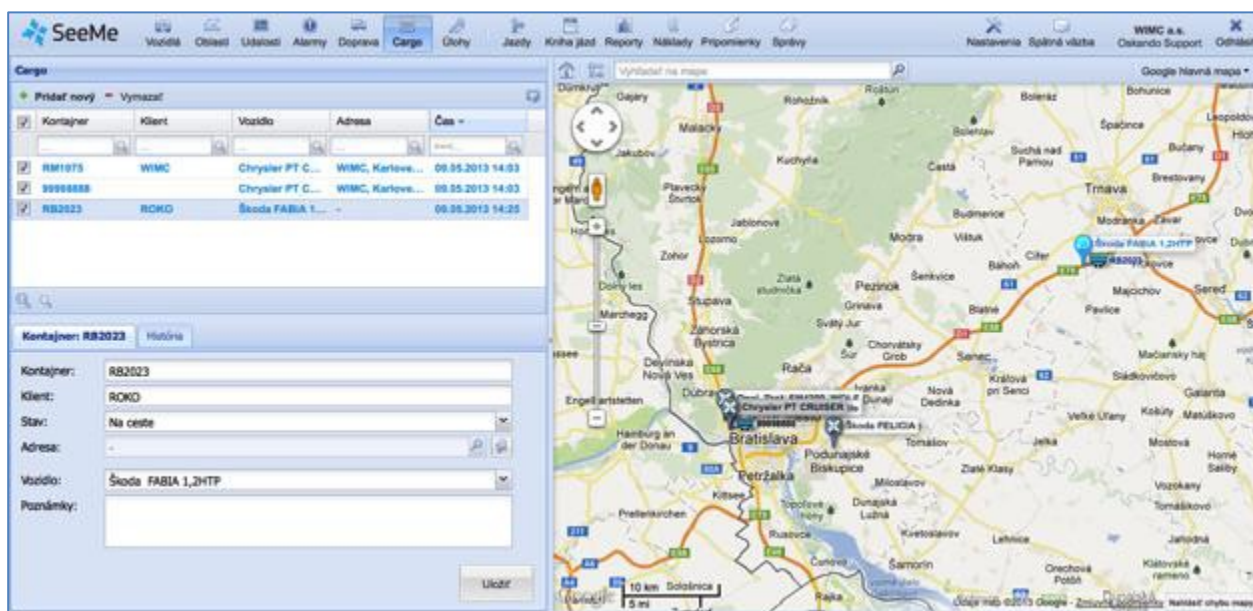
SeeMe Vozidlá Oblasti Udalosti Alarmy Doprava Cargo Úlohy Jazdy Kniha jázd Reporty Náklady Pripomienky Správy Nastavenia Spätná väzba WIMC a.s. Oskando Support Odhlásiť

Cargo

Pridať nový Vymazať

| | Kontajner | Klient | Vozidlo | Adresa | Čas |
|---|---|---|---|---|---|
| ☑ | RM1075 | WIMC | Chrysler PT C... | WIMC, Karlove... | 09.05.2013 14:03 |
| ☑ | 99998888 | | Chrysler PT C... | WIMC, Karlove... | 09.05.2013 14:03 |
| ☑ | RB2023 | ROKO | Škoda FABIA 1... | - | 09.05.2013 14:25 |

Kontajner: RB2023 História

Kontajner: RB2023
Klient: ROKO
Stav: Na ceste
Adresa: -
Vozidlo: Škoda FABIA 1,2HTP
Poznámky:

Uložiť

Vyhľadať na mape
Google hlavná mapa

Dúbravka Gajary Rohožník Rozbehy Boleráz Bohunice Malacky Bolehlav Špačince Leopoldov Jakubov Kuchyňa Suchá nad Parnou Častá Bučany Plavecký Štvrtok Trnava Brestovany Jablonové Budmerice Modranka Zavar Modra Vištuk Zohor Lozorno Škoda FABIA 1,2HTP Zlatá studnička Pezinok Šenkvice Bahoň Cífer Dolný les Stupava Grinava Majcichov Marchegg Svätý Jur Blatné Pavlice Sered Záhorská Bystrica Chorvátsky Grob Devínska Nová Ves Rača Senec Mačiansky háj Ivanka pri Dunaji Nová Dedinka Kráľová pri Senci Engelhartstetten Dúbravka Chrysler PT CRUISER Škoda FELICIA Veľké Úľany Kostolná Galanta Hamburg an der Donau Bratislava Tomášov Jelka Mostová Podunajské Biskupice Zlaté Klasy Petržalka Miloslavov Vozokany Kittsee Dunajská Lužná Tomášikovo Prellenkirchen Rusovce Kvetoslavov Lehnice Jahodná Čunovo Šamorín Orechová Potôň Kľúčovské rameno 10 km 5 mi Údaje mapy ©2013 Google